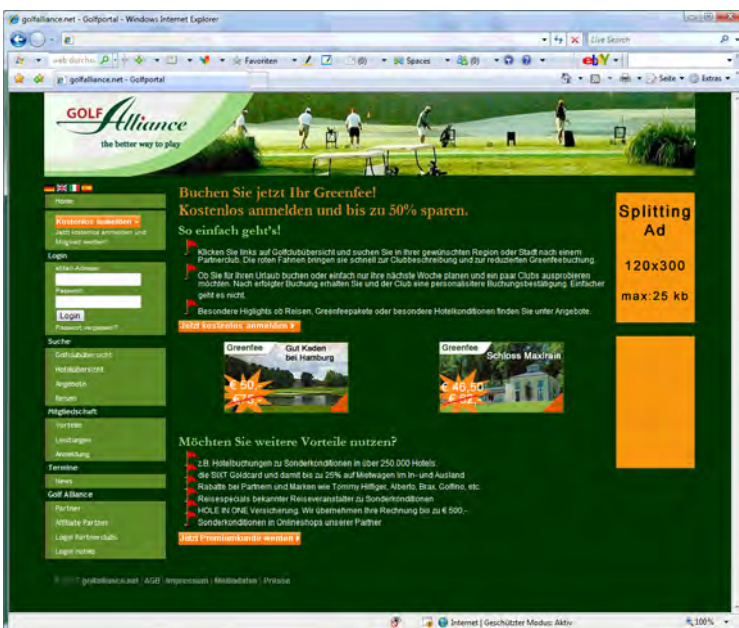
golfalliance.net - Golfportal - Windows Internet Explorer

Live Search

web durchsu

Favoriten

Spaces

ebY

golfalliance.net - Golfportal

Seite

Extras

GOLF Alliance
the better way to play

Home

Kostenlos anmelden »
Jetzt kostenlos anmelden und Mitglied werden!

Login
eMail-Adresse:
Passwort:
Login
Passwort vergessen?

Suche
Golfclubübersicht
Hotelübersicht
Angebote
Reisen

Mitgliedschaft
Vorteile
Leistungen
Anmeldung

Termine
News

Golf Alliance
Partner
Affiliate Partner
Login Partnerclubs
Login Hotels

Buchen Sie jetzt Ihr Greenfee!
Kostenlos anmelden und bis zu 50% sparen.

So einfach geht's!

Klicken Sie links auf Golfclubübersicht und suchen Sie in Ihrer gewünschten Region oder Stadt nach einem Partnerclub. Die roten Fahnen bringen sie schnell zur Clubbeschreibung und zur reduzierten Greenfeebuchung.

Ob Sie für Ihren Urlaub buchen oder einfach nur Ihre nächste Woche planen und ein paar Clubs ausprobieren möchten. Nach erfolgter Buchung erhalten Sie und der Club eine personalisierte Buchungsbestätigung. Einfacher geht es nicht.

Besondere Higlights ob Reisen, Greenfeepakete oder besondere Hotelkonditionen finden Sie unter Angebote.

Jetzt kostenlos anmelden »

Greenfee
Gut Kaden bei Hamburg
€ 50,-
€ 75,-

Greenfee
Schloss Maxlrain
€ 46,50
€ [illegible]

Möchten Sie weitere Vorteile nutzen?

z.B. Hotelbuchungen zu Sonderkonditionen in über 250.000 Hotels
die SIXT Goldcard und damit bis zu 25% auf Mietwagen im In- und Ausland
Rabatte bei Partnern und Marken wie Tommy Hilfiger, Alberto, Brax, Golfino, etc.
Reisespecials bekannter Reiseveranstalter zu Sonderkonditionen
HOLE IN ONE Versicherung. Wir übernehmen Ihre Rechnung bis zu € 500,-
Sonderkonditionen in Onlineshops unserer Partner

Jetzt Premiumkunde werden »

Splitting Ad
120x300
max:25 kb

© 2007 golfalliance.net | AGB | Impressum | Mediadaten | Preise

Internet | Geschützter Modus: Aktiv

100%